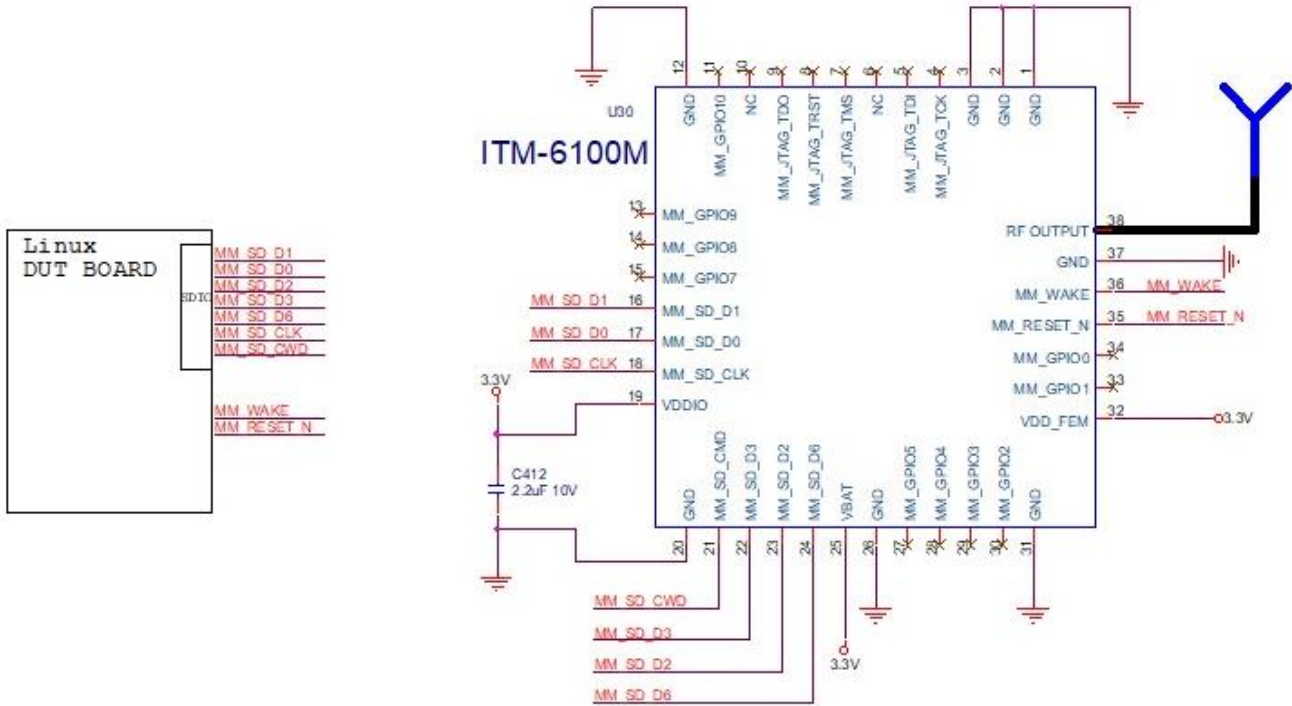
Linux
DUT BOARD
SDIO
MM_SD_D1
MM_SD_D0
MM_SD_D2
MM_SD_D3
MM_SD_D6
MM_SD_CLK
MM_SD_CWD
MM_WAKE
MM_RESET_N

U30
ITM-6100M

12 GND
11 MM_GPIO10
10 NC
9 MM_JTAG_TDO
8 MM_JTAG_TRST
7 MM_JTAG_TMS
6 NC
5 MM_JTAG_TDI
4 MM_JTAG_TCK
3 GND
2 GND
1 GND

13 MM_GPIO9
14 MM_GPIO8
15 MM_GPIO7
MM_SD_D1 16 MM_SD_D1
MM_SD_D0 17 MM_SD_D0
MM_SD_CLK 18 MM_SD_CLK
3.3V
19 VDDIO
C412
2.2uF 10V

RF OUTPUT 38
GND 37
MM_WAKE 36 MM_WAKE
MM_RESET_N 35 MM_RESET_N
MM_GPIO0 34
MM_GPIO1 33
VDD_FEM 32 3.3V

20 GND
21 MM_SD_CMD
22 MM_SD_D3
23 MM_SD_D2
24 MM_SD_D6
25 VBAT
26 GND
27 MM_GPIO5
28 MM_GPIO4
29 MM_GPIO3
30 MM_GPIO2
31 GND

MM_SD_CWD
MM_SD_D3
MM_SD_D2
MM_SD_D6
3.3V